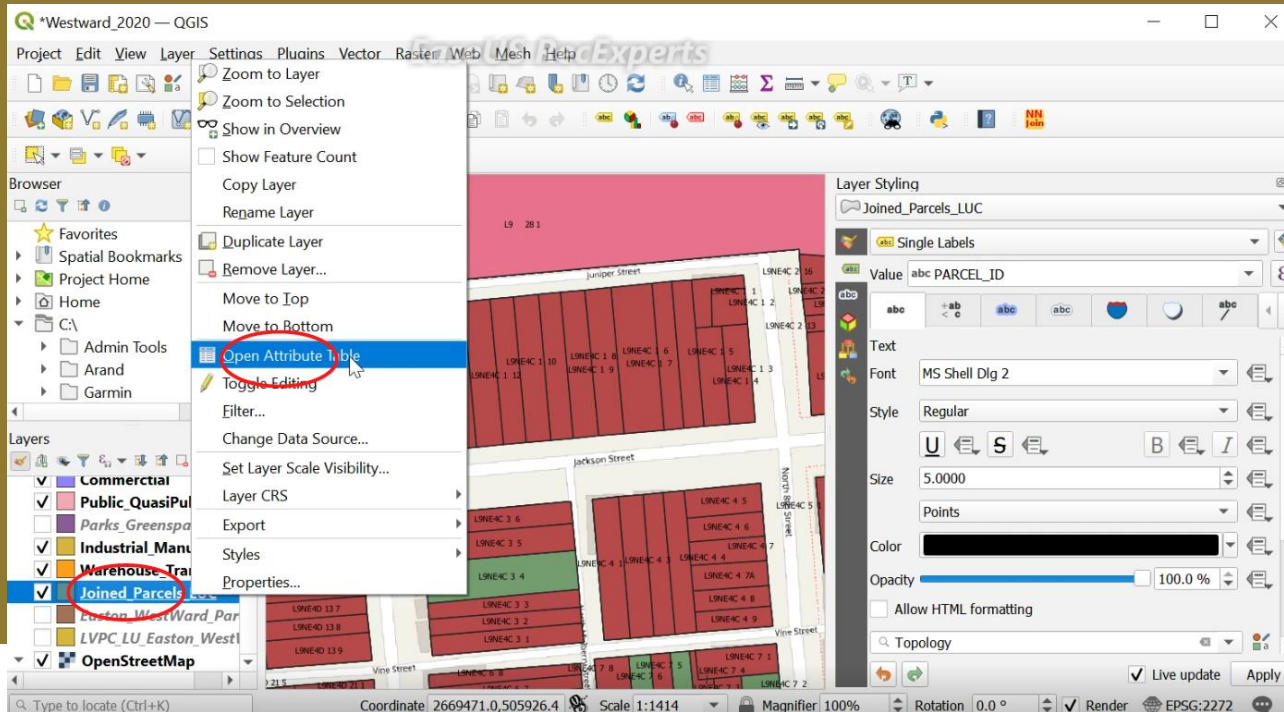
*Westward_2020 — QGIS

Project Edit View Layer Settings Plugins Vector Raster Web Mesh Help

Zoom to Layer
Zoom to Selection
Show in Overview
Show Feature Count
Copy Layer
Rename Layer
Duplicate Layer
Remove Layer...
Move to Top
Move to Bottom
Open Attribute Table
Toggle Editing
Filter...
Change Data Source...
Set Layer Scale Visibility...
Layer CRS
Export
Styles
Properties...

Browser
Favorites
Spatial Bookmarks
Project Home
Home
C:\
Admin Tools
Arand
Garmin

Layers
Commercial
Public_QuasiPul
Parks_Greenspa
Industrial_Manu
Warehouse_Tran
Joined_Parcels_LUC
Easton_WestWard_Par
LVPC_LU_Easton_West
OpenStreetMap

L9 28 1
Juniper Street
L9NE4C 2 16
L9NE4C 1 2
L9NE4C 1 10
L9NE4C 1 12
L9NE4C 1 8
L9NE4C 1 9
L9NE4C 1 6
L9NE4C 1 7
L9NE4C 1 5
L9NE4C 1 4
L9NE4C 2 8
L9NE4C 1 3
Jackson Street
North 8th Street
L9NE4C 4 5
L9NE4C 4 6
L9NE4C 4 7
L9NE4C 4 4
L9NE4C 4 7A
L9NE4C 4 8
L9NE4C 4 9
L9NE4C 3 6
L9NE4C 3 5
L9NE4C 3 4
L9NE4C 4 1
L9NE4C 4 3
L9NE4C 3 3
L9NE4C 3 2
L9NE4C 3 1
L9NE4D 13 7
L9NE4D 13 8
L9NE4D 13 9
Vine Street
L9NE4C 7 8
L9NE4C 7 6
L9NE4C 7 5
L9NE4C 7 1
L9NE4C 7 4
L9NE4C 7 2

Layer Styling
Joined_Parcels_LUC
Single Labels
Value abc PARCEL_ID
abc
Text
Font MS Shell Dlg 2
Style Regular
Size 5.0000
Points
Color
Opacity 100.0 %
Allow HTML formatting
Topology
Live update Apply

Type to locate (Ctrl+K)
Coordinate 2669471.0,505926.4 Scale 1:1414 Magnifier 100% Rotation 0.0 ° Render EPSG:2272